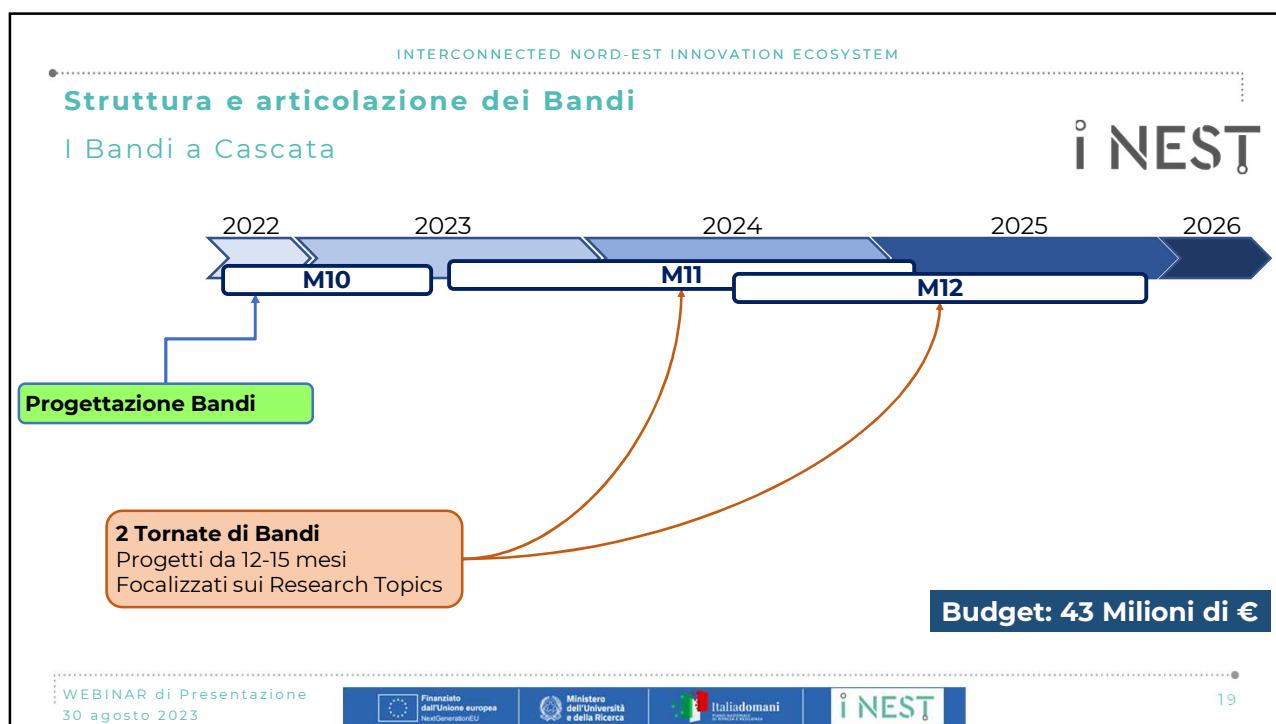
INTERCONNECTED NORD-EST INNOVATION ECOSYSTEM

Struttura e articolazione dei Bandi

I Bandi a Cascata

i NEST

2022
2023
2024
2025
2026

M10
M11
M12

Progettazione Bandi

2 Tornate di Bandi
Progetti da 12-15 mesi
Focalizzati sui Research Topics

Budget: 43 Milioni di €

WEBINAR di Presentazione
30 agosto 2023

Finanziato dall'Unione europea NextGenerationEU
Ministero dell'Università e della Ricerca
Italiadomani
i NEST

19